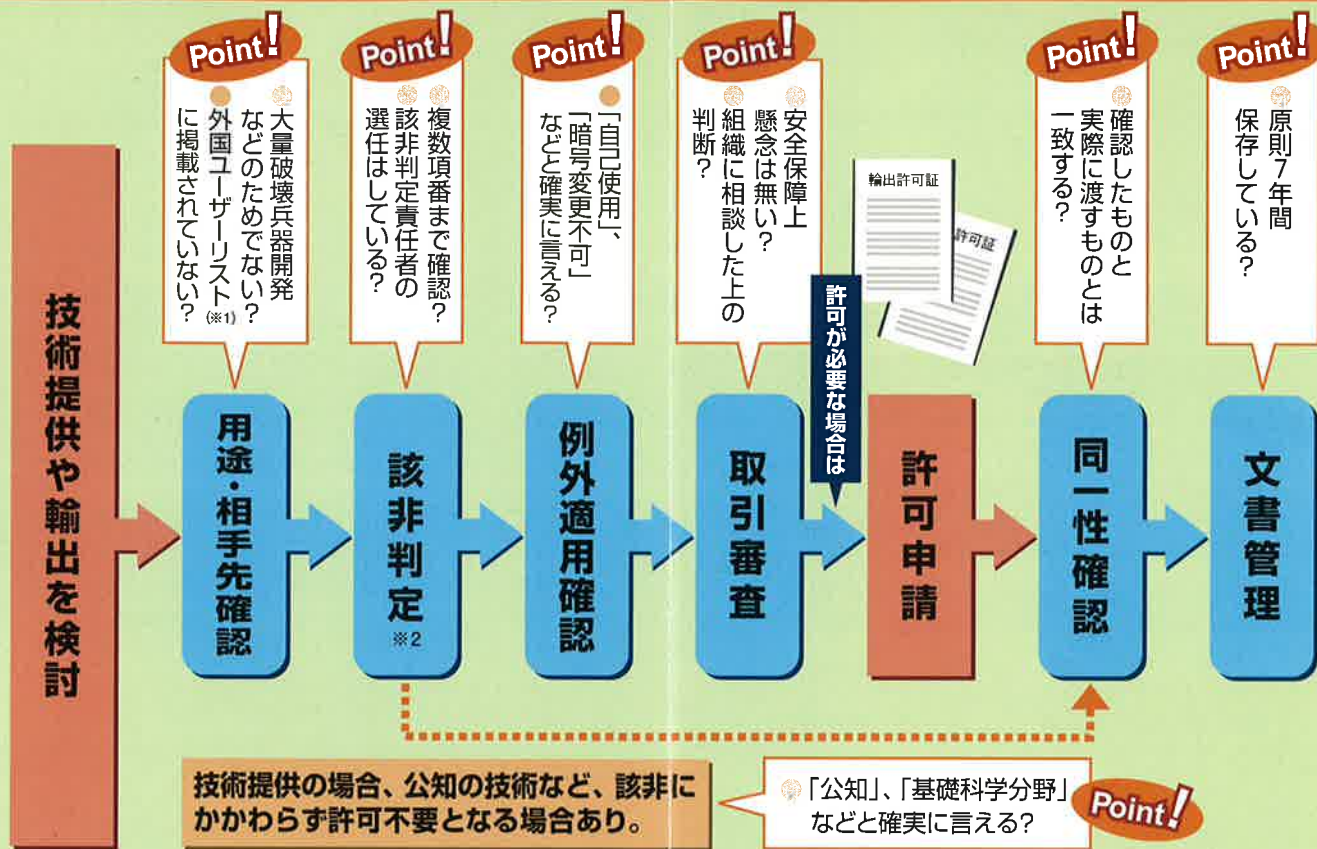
技術提供や輸出を検討

Point!
大量破壊兵器開発などのためでない？
外国ユーザーリスト(※1)に掲載されていない？

用途・相手先確認

Point!
複数項番まで確認？
該非判定責任者の選任はしている？

該非判定
※2

Point!
「自己使用」、「暗号変更不可」など確実に言える？

例外適用確認

Point!
安全保障上懸念は無い？
組織に相談した上の判断？

取引審査

許可が必要な場合は

輸出許可証
許可証

許可申請

Point!
確認したものと実際に渡すものとは一致する？

同一性確認

Point!
原則7年間保存している？

文書管理

技術提供の場合、公知の技術など、該非にかかわらず許可不要となる場合あり。

「公知」、「基礎科学分野」など確実に言える？
Point!